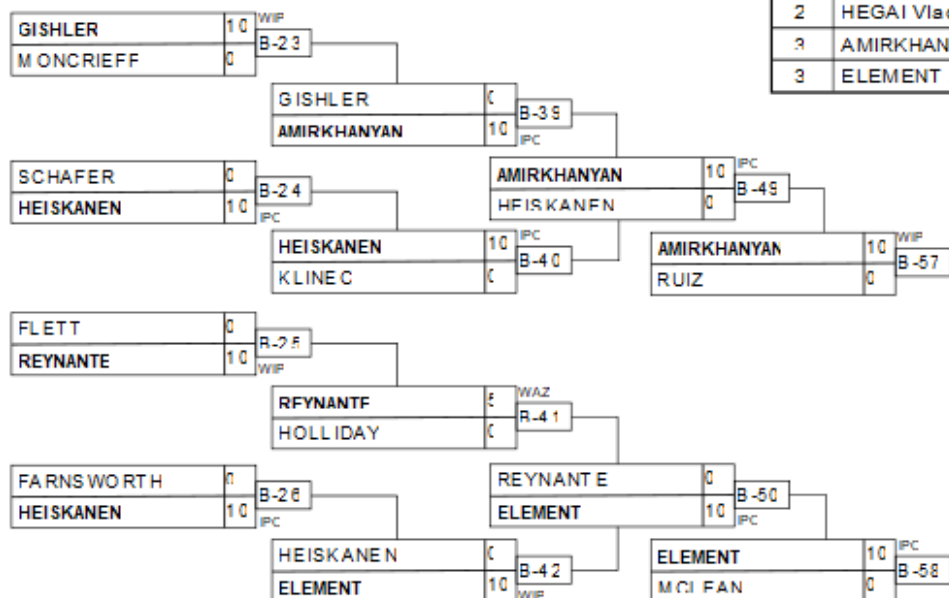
| 2 | HEGAI Vla |
|---|---|
| 3 | AMIRKHAN |
| 3 | ELEMENT |

GISHLER 10 WIP
MONCRIEFF 0
B-23

GISHLER 0
AMIRKHANYAN 10 IPC
B-39

SCHAFER 0
HEISKANEN 10 IPC
B-24

AMIRKHANYAN 10 IPC
HEISKANEN 0
B-49

HEISKANEN 10 IPC
KLINE C 0
B-40

AMIRKHANYAN 10 WIP
RUIZ 0
B-57

FLETT 0
REYNANTE 10 WIP
B-25

REYNANTE 5 WAZ
HOLLIDAY 0
B-41

FARNSWORTH 0
HEISKANEN 10 IPC
B-26

REYNANTE 0
ELEMENT 10 IPC
B-50

HEISKANEN 0
ELEMENT 10 WIP
B-42

ELEMENT 10 IPC
MCLEAN 0
B-58